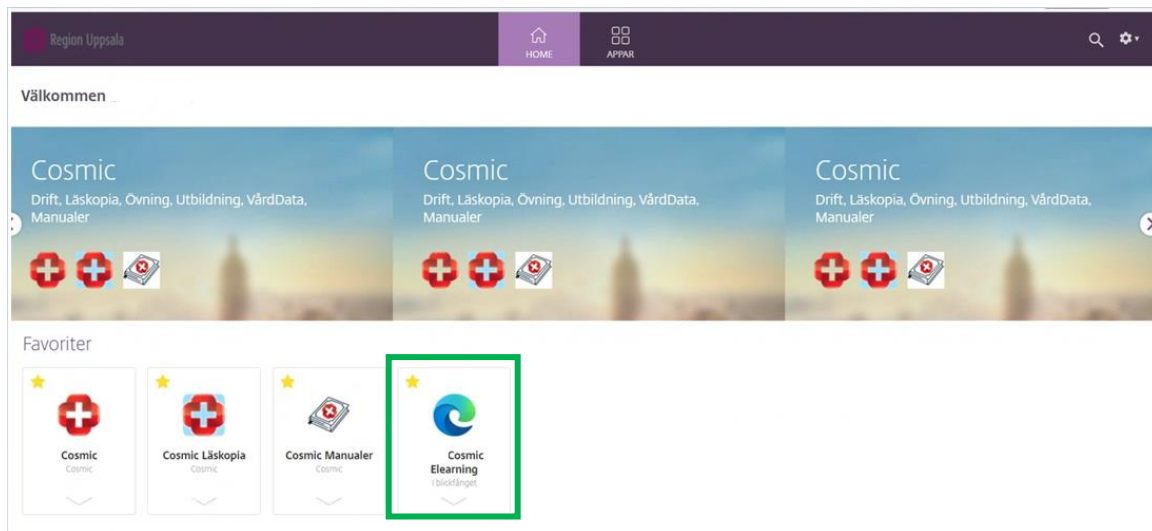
Region Uppsala

HOME

APPAR

Välkommen

Cosmic

Drift, Läskopia, Övning, Utbildning, VårdData, Manualer

Cosmic

Drift, Läskopia, Övning, Utbildning, VårdData, Manualer

Cosmic

Drift, Läskopia, Övning, Utbildning, VårdData, Manualer

Favoriter

Cosmic
Cosmic

Cosmic Läskopia
Cosmic

Cosmic Manualer
Cosmic

Cosmic Elearning
I blickfånget